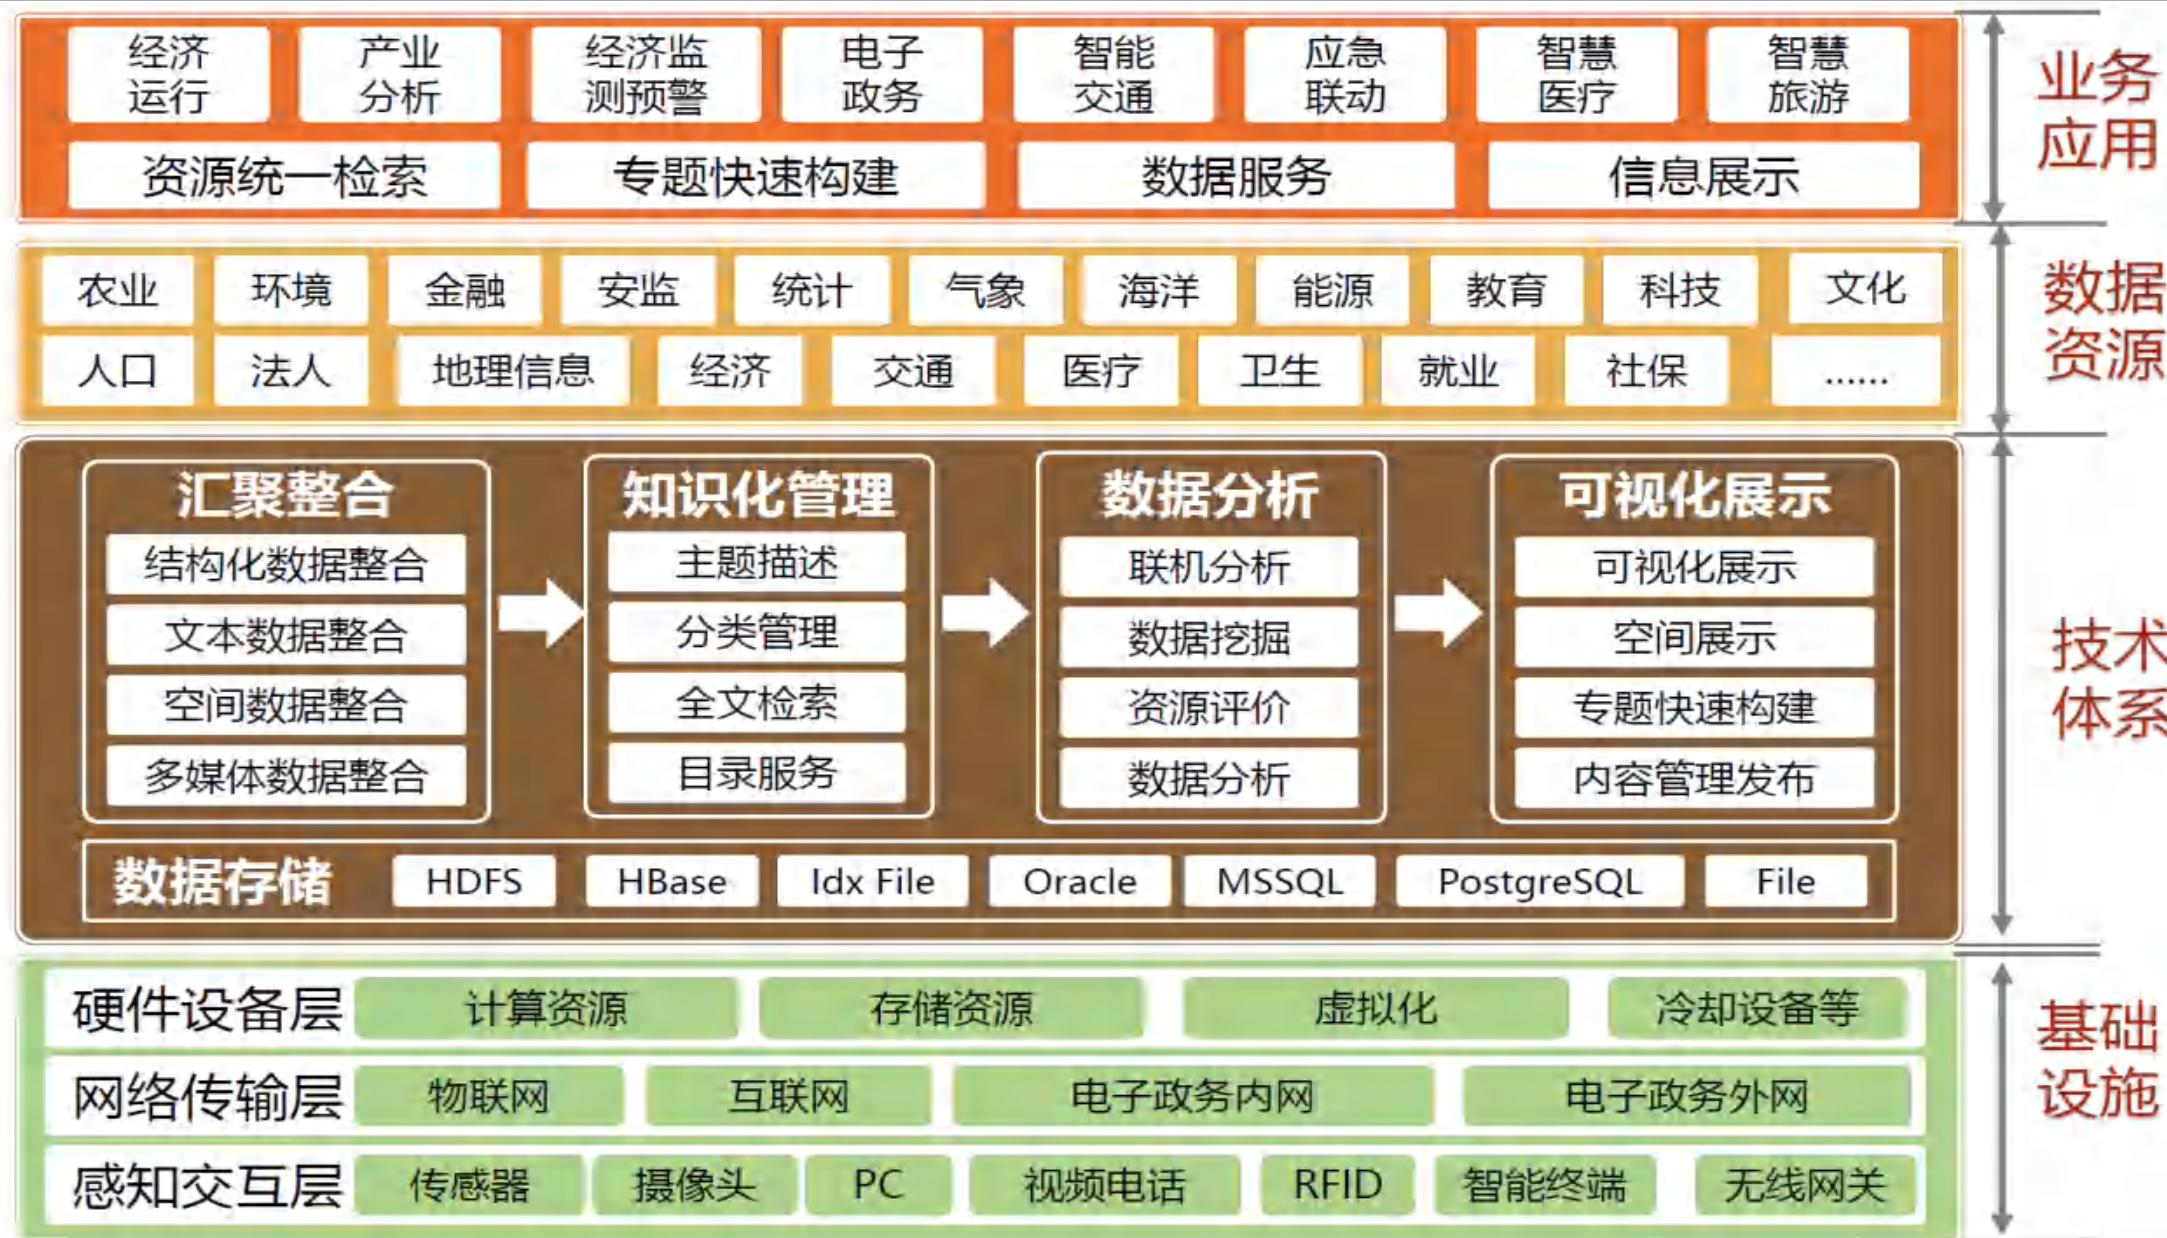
经济运行 产业分析 经济监测预警 电子政务 智能交通 应急联动 智慧医疗 智慧旅游

资源统一检索 专题快速构建 数据服务 信息展示

业务应用

农业 环境 金融 安监 统计 气象 海洋 能源 教育 科技 文化

人口 法人 地理信息 经济 交通 医疗 卫生 就业 社保 ......

数据资源

汇聚整合
结构化数据整合
文本数据整合
空间数据整合
多媒体数据整合

知识化管理
主题描述
分类管理
全文检索
目录服务

数据分析
联机分析
数据挖掘
资源评价
数据分析

可视化展示
可视化展示
空间展示
专题快速构建
内容管理发布

数据存储 HDFS HBase Idx File Oracle MSSQL PostgreSQL File

技术体系

硬件设备层 计算资源 存储资源 虚拟化 冷却设备等

网络传输层 物联网 互联网 电子政务内网 电子政务外网

感知交互层 传感器 摄像头 PC 视频电话 RFID 智能终端 无线网关

基础设施